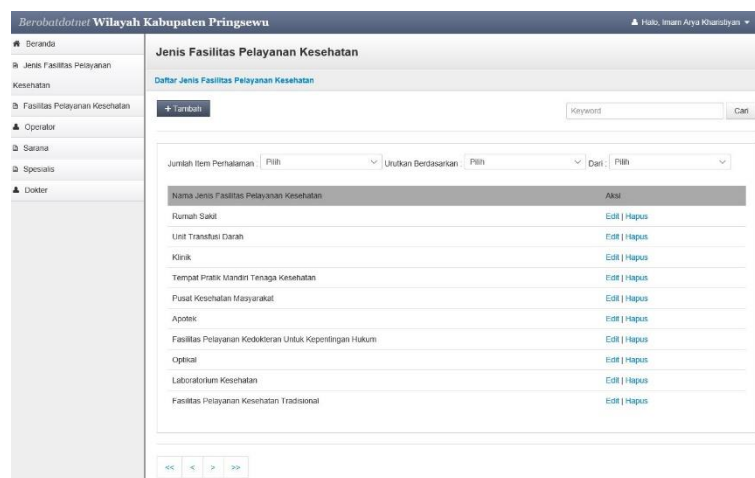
Berobatdotnet Wilayah Kabupaten Pringsewu

Halo, Imam Arya Kharisbyan

Beranda
Jenis Fasilitas Pelayanan Kesehatan
Fasilitas Pelayanan Kesehatan
Operator
Sarana
Spesialis
Dokter

Jenis Fasilitas Pelayanan Kesehatan

Daftar Jenis Fasilitas Pelayanan Kesehatan

+ Tambah

Keyword

Cari

Jumlah Item Perhalaman : Pilih
Urutkan Berdasarkan : Pilih
Dari : Pilih

| Nama Jenis Fasilitas Pelayanan Kesehatan | Aksi |
|---|---|
| Rumah Sakit | Edit \| Hapus |
| Unit Transfusi Darah | Edit \| Hapus |
| Klinik | Edit \| Hapus |
| Tempat Pratik Mandiri Tenaga Kesehatan | Edit \| Hapus |
| Pusat Kesehatan Masyarakat | Edit \| Hapus |
| Apotek | Edit \| Hapus |
| Fasilitas Pelayanan Kedokteran Untuk Kepentingan Hukum | Edit \| Hapus |
| Optikal | Edit \| Hapus |
| Laboratorium Kesehatan | Edit \| Hapus |
| Fasilitas Pelayanan Kesehatan Tradisional | Edit \| Hapus |

<< < > >>